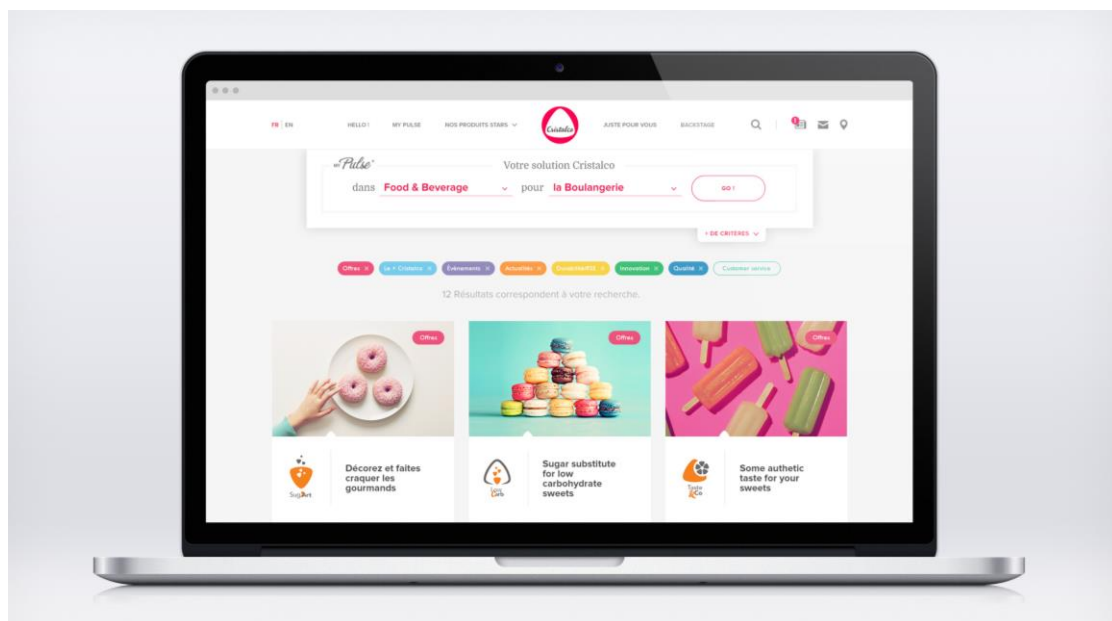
FR | EN

HELLO ! MY PULSE NOS PRODUITS STARS ∨ Cristalco JUSTE POUR VOUS BACKSTAGE

Pulse Votre solution Cristalco

dans Food & Beverage ∨ pour la Boulangerie ∨ GO !

+ DE CRITERES ∨

Offres × Le + Cristalco × Événements × Actualités × Durabilité/RSE × Innovation × Qualité × Customer service

12 Résultats correspondent à votre recherche.

Offres

Décorez et faites craquer les gourmands

SugArt

Offres

Sugar substitute for low carbohydrate sweets

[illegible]

Offres

Some authetic taste for your sweets

Taste & Co